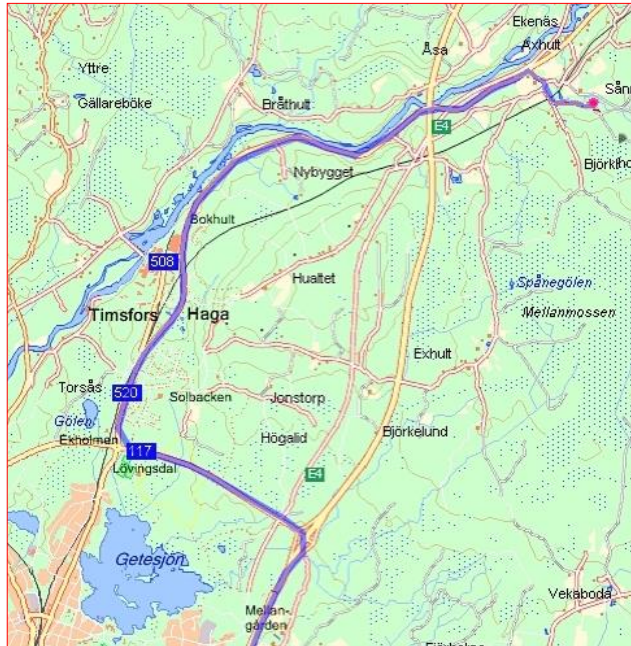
Ekenäs
Åsa
Axhult
Sånn
Yttre
Gällareböke
Bråthult
E4
Björkho
Nybygget
Bokhult
508
Hualtet
Spånegölen
Timsfors
Haga
Mellanmossen
Exhult
Torsås
520
Solbacken
Jonstorp
Gölen
Ekholmen
Högalid
Björkelund
117
Lövingsdal
E4
Getesjön
Mellangården
Vekaboda
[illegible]